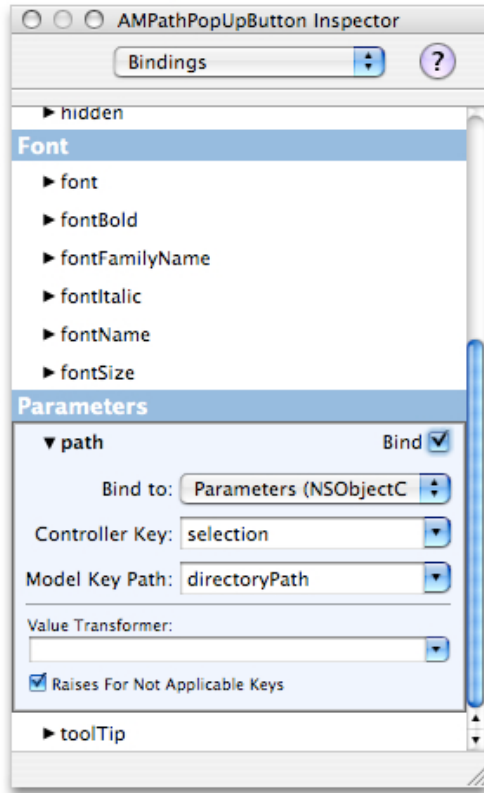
AMPathPopUpButton Inspector

Bindings

?

► hidden

Font

► font

► fontBold

► fontFamilyName

► fontItalic

► fontName

► fontSize

Parameters

▼ path

Bind

Bind to: Parameters (NSObjectC

Controller Key: selection

Model Key Path: directoryPath

Value Transformer:

Raises For Not Applicable Keys

► toolTip